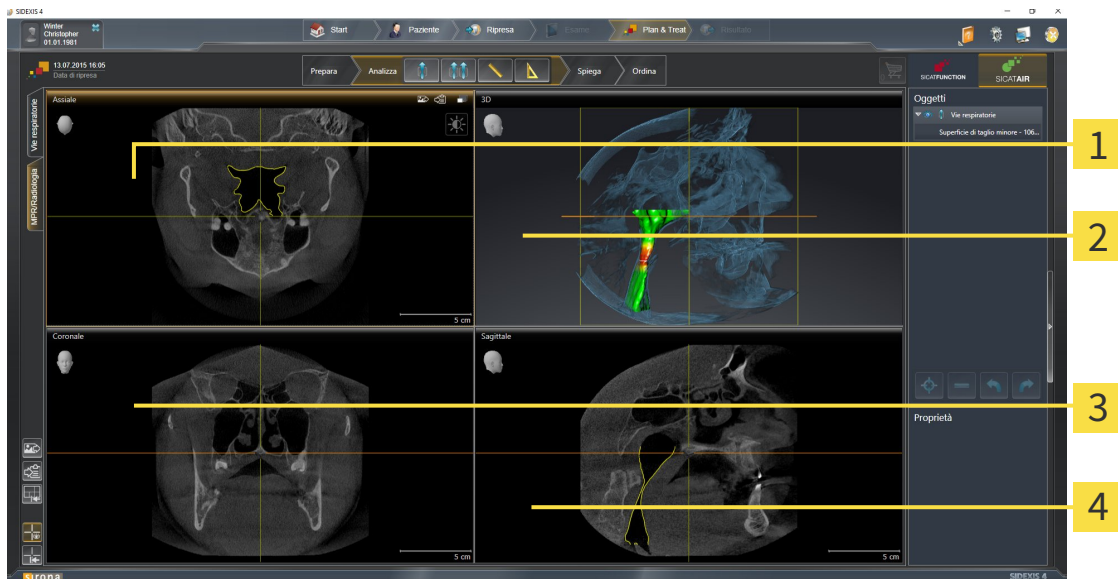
SIDEXIS 4

Winter Christopher 01.01.1981

Start
Paziente
Ripresa
Esame
Plan & Treat
Risultato

13.07.2015 16:05
Data di ripresa

Prepara
Analizza
Spiega
Ordina

SICATFUNCTION
SICATAIR

Vie respiratorie
MPR/Radiologia

Assiale
3D
Coronale
Sagittale

5 cm
5 cm
5 cm

Oggetti
Vie respiratorie
Superficie di taglio minore - 106...

Proprietà

1
2
3
4

SIDEXIS 4